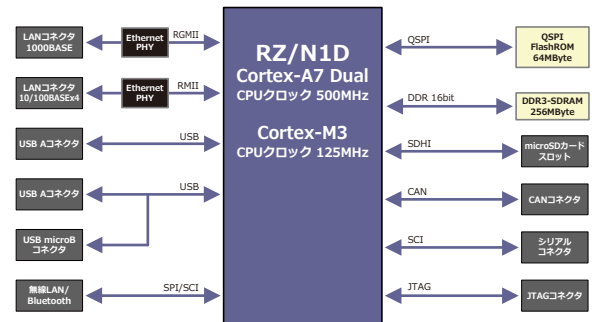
LANコネクタ 1000BASE

Ethernet PHY

RGMII

LANコネクタ 10/100BASEx4

Ethernet PHY

RMII

USB Aコネクタ

USB

USB Aコネクタ

USB

USB microB コネクタ

無線LAN/ Bluetooth

SPI/SCI

RZ/N1D
Cortex-A7 Dual
CPUクロック 500MHz

Cortex-M3
CPUクロック 125MHz

QSPI

QSPI FlashROM 64MByte

DDR 16bit

DDR3-SDRAM 256MByte

SDHI

microSDカード スロット

CAN

CANコネクタ

SCI

シリアル コネクタ

JTAG

JTAGコネクタ